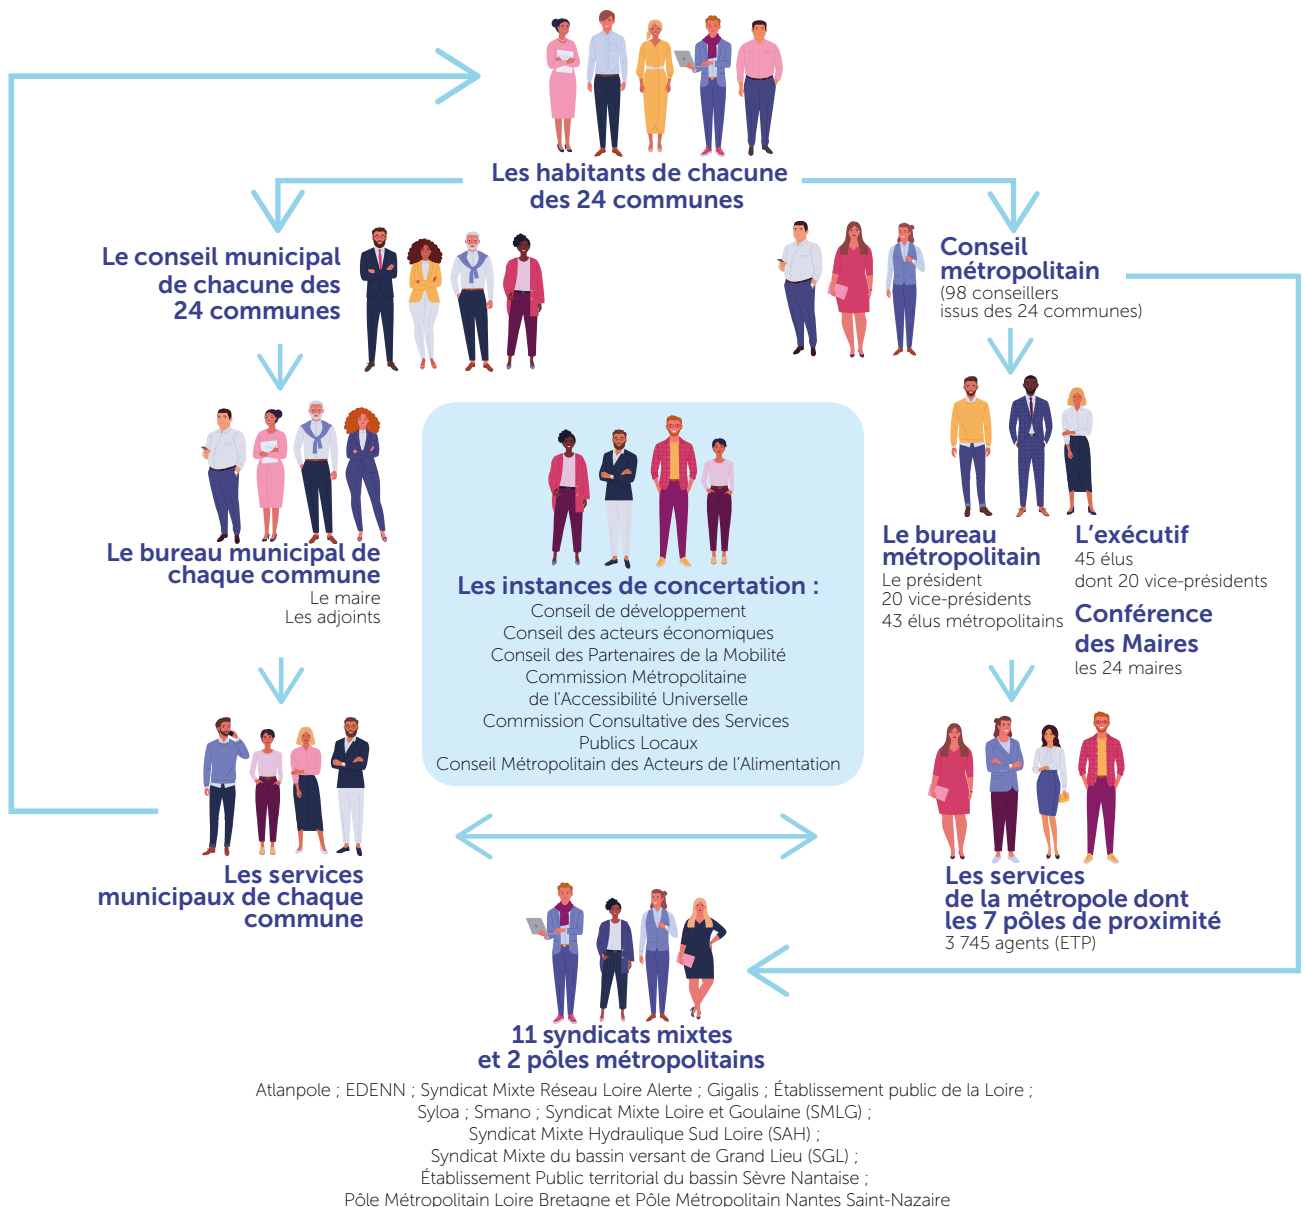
Les habitants de chacune des 24 communes

Le conseil municipal de chacune des 24 communes

Conseil métropolitain
(98 conseillers issus des 24 communes)

Le bureau municipal de chaque commune
Le maire
Les adjoints

Les instances de concertation :
Conseil de développement
Conseil des acteurs économiques
Conseil des Partenaires de la Mobilité
Commission Métropolitaine de l'Accessibilité Universelle
Commission Consultative des Services Publics Locaux
Conseil Métropolitain des Acteurs de l'Alimentation

Le bureau métropolitain
Le président
20 vice-présidents
43 élus métropolitains

L'exécutif
45 élus
dont 20 vice-présidents

Conférence des Maires
les 24 maires

Les services municipaux de chaque commune

Les services de la métropole dont les 7 pôles de proximité
3 745 agents (ETP)

11 syndicats mixtes et 2 pôles métropolitains
Atlanpole ; EDENN ; Syndicat Mixte Réseau Loire Alerte ; Gigalis ; Établissement public de la Loire ; Syloa ; Smano ; Syndicat Mixte Loire et Goulaine (SMLG) ; Syndicat Mixte Hydraulique Sud Loire (SAH) ; Syndicat Mixte du bassin versant de Grand Lieu (SGL) ; Établissement Public territorial du bassin Sèvre Nantaise ; Pôle Métropolitain Loire Bretagne et Pôle Métropolitain Nantes Saint-Nazaire